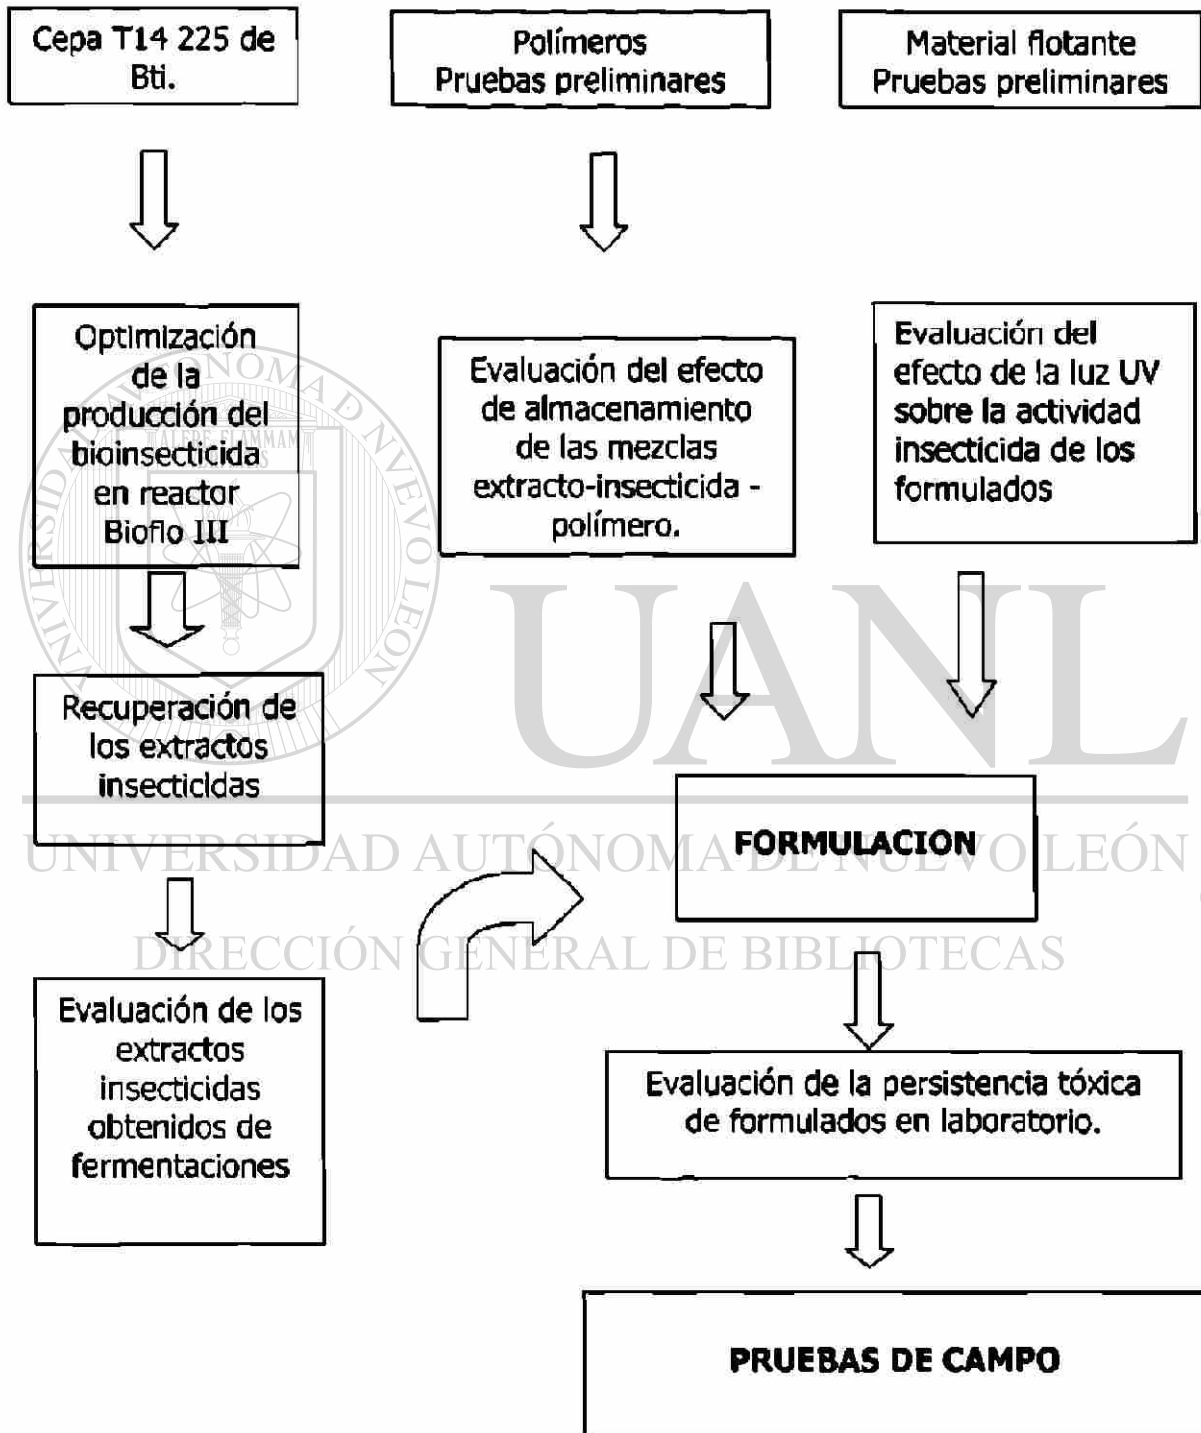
Cepa T14 225 de Bti.

Polímeros
Pruebas preliminares

Material flotante
Pruebas preliminares

Optimización de la producción del bioinsecticida en reactor Bioflo III

Evaluación del efecto de almacenamiento de las mezclas extracto-insecticida - polímero.

Evaluación del efecto de la luz UV sobre la actividad insecticida de los formulados

Recuperación de los extractos insecticidas

FORMULACION

Evaluación de los extractos insecticidas obtenidos de fermentaciones

Evaluación de la persistencia tóxica de formulados en laboratorio.

PRUEBAS DE CAMPO

UANL
UNIVERSIDAD AUTÓNOMA DE NUEVO LEÓN
DIRECCIÓN GENERAL DE BIBLIOTECAS